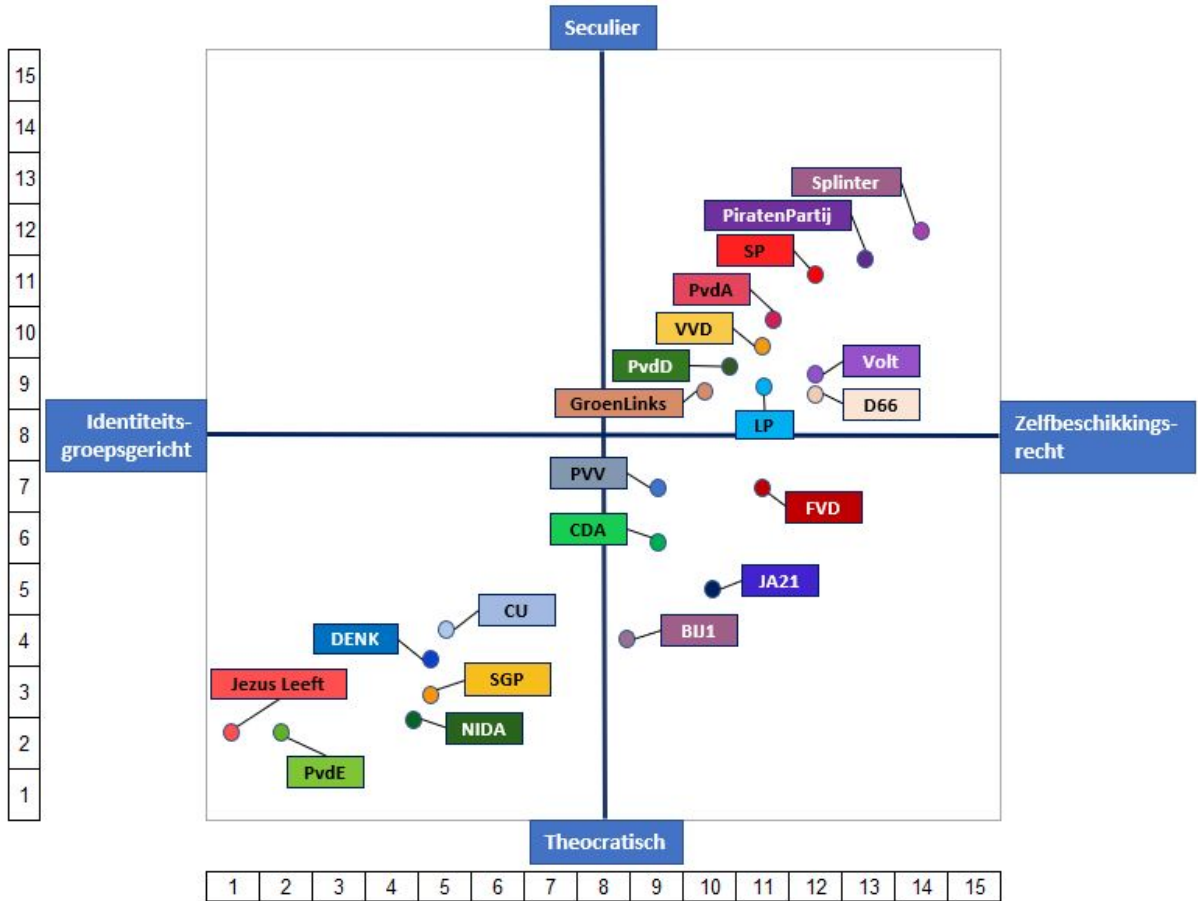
Seculier

Identiteits-groepsgericht

Zelfbeschikkings-recht

Theocratisch

15
14
13
12
11
10
9
8
7
6
5
4
3
2
1

Splinter
PiratenPartij
SP
PvdA
VVD
PvdD
Volt
GroenLinks
D66
LP
PVV
FVD
CDA
JA21
CU
DENK
BIJ1
SGP
Jezus Leeft
NIDA
PvdE

| 1 | 2 | 3 | 4 | 5 | 6 | 7 | 8 | 9 | 10 | 11 | 12 | 13 | 14 | 15 |
|---|---|---|---|---|---|---|---|---|---|---|---|---|---|---|